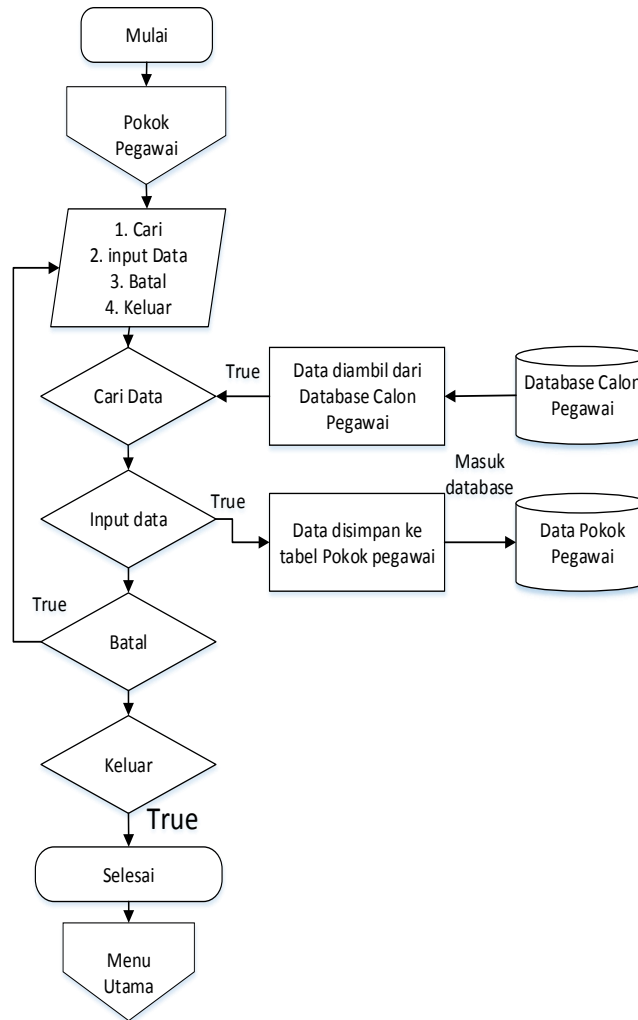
Mulai

Pokok Pegawai

1. Cari
2. input Data
3. Batal
4. Keluar

True

Cari Data

Data diambil dari Database Calon Pegawai

Database Calon Pegawai

Masuk database

True

Input data

Data disimpan ke tabel Pokok pegawai

Data Pokok Pegawai

True

Batal

Keluar

True

Selesai

Menu Utama